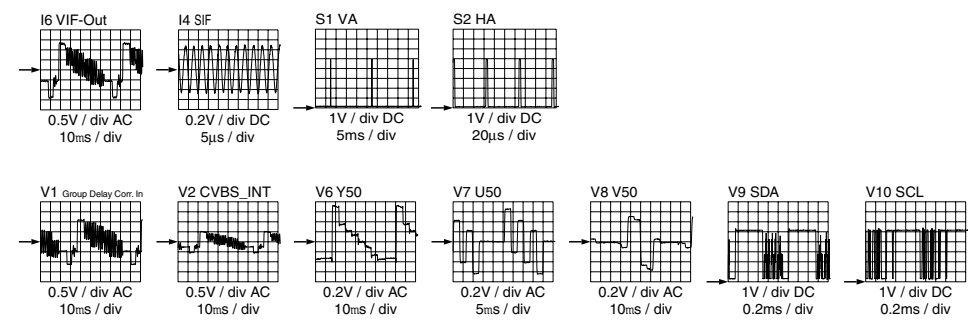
I6 VIF-Out
0.5V / div AC
10ms / div

I4 SIF
0.2V / div DC
5µs / div

S1 VA
1V / div DC
5ms / div

S2 HA
1V / div DC
20µs / div

V1 Group Delay Corr. In
0.5V / div AC
10ms / div

V2 CVBS_INT
0.5V / div AC
10ms / div

V6 Y50
0.2V / div AC
10ms / div

V7 U50
0.2V / div AC
5ms / div

V8 V50
0.2V / div AC
10ms / div

V9 SDA
1V / div DC
0.2ms / div

V10 SCL
1V / div DC
0.2ms / div